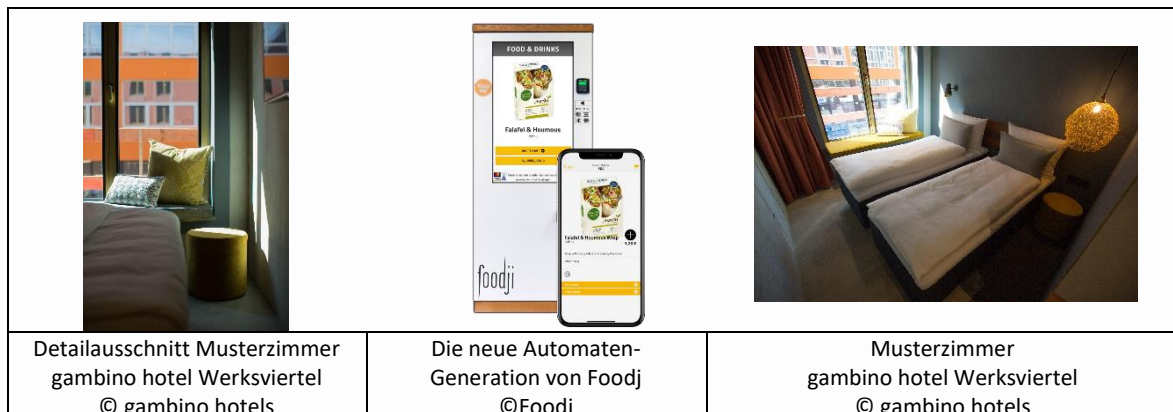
| | | |
|---|---|---|
| | FOOD & DRINKS Falafel & Houmous Falafel & Houmous Wrap foodji | |
| Detailausschnitt Musterzimmer gambino hotel Werksviertel © gambino hotels | Die neue Automaten-Generation von Foodj ©Foodj | Musterzimmer gambino hotel Werksviertel © gambino hotels |